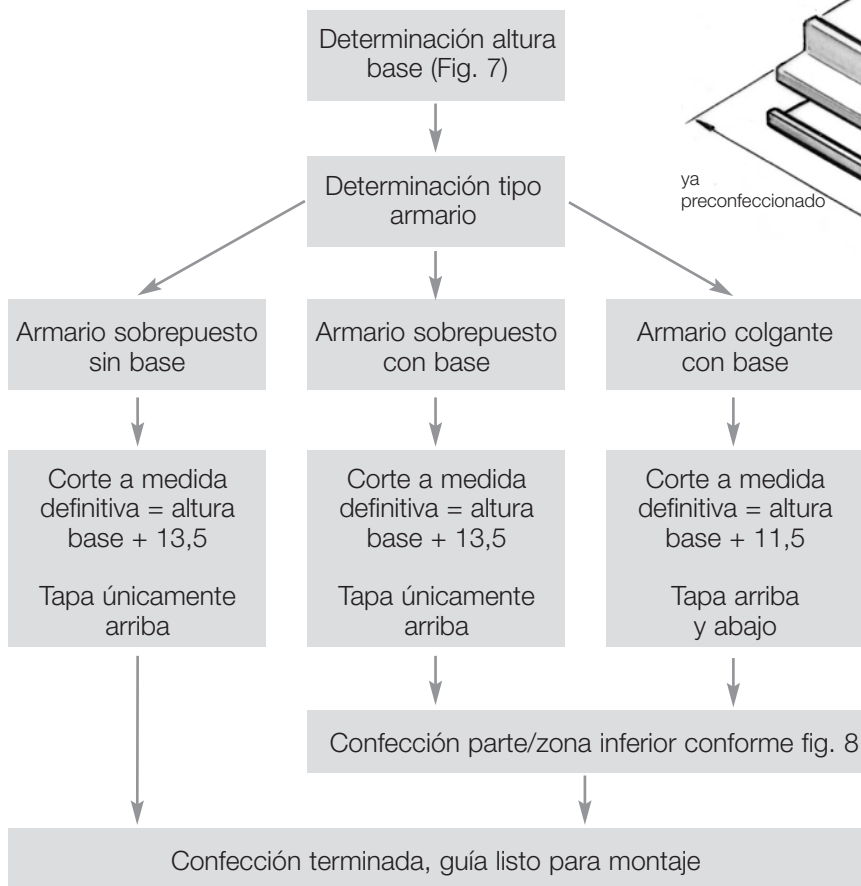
Determinación altura base (Fig. 7)

ya preconfeccionado

Determinación tipo armario

Armario sobrepuesto sin base

Armario sobrepuesto con base

Armario colgante con base

Corte a medida definitiva = altura base + 13,5

Tapa únicamente arriba

Corte a medida definitiva = altura base + 13,5

Tapa únicamente arriba

Corte a medida definitiva = altura base + 11,5

Tapa arriba y abajo

Confección parte/zona inferior conforme fig. 8

Confección terminada, guía listo para montaje